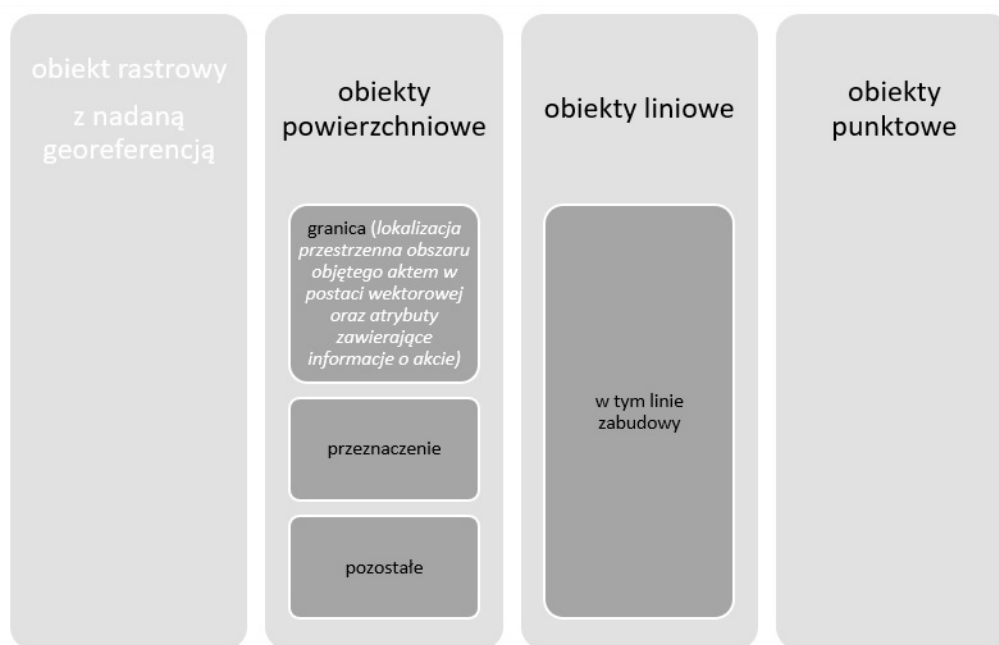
obiekt rastrowy z nadaną georeferencją

obiekty powierzchniowe

granica (lokalizacja przestrzenna obszaru objętego aktem w postaci wektorowej oraz atrybuty zawierające informacje o akcie)

przeznaczenie

pozostałe

obiekty liniowe

w tym linie zabudowy

obiekty punktowe